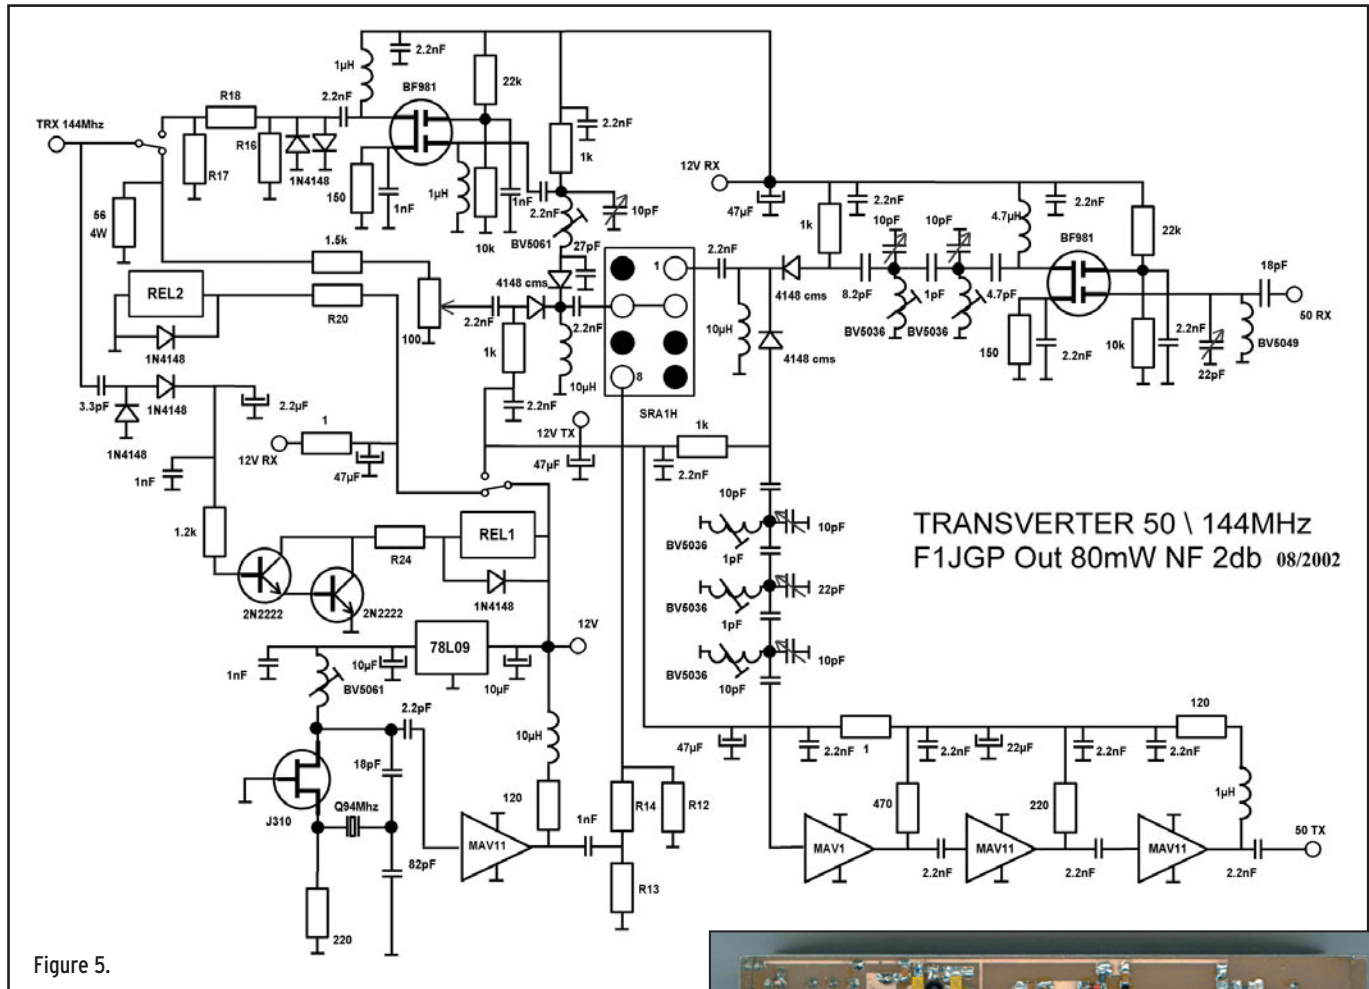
TRX 144Mhz
R18
R16
R17
1N4148
56
4W
1µH
2.2nF
BF981
22k
2.2nF
1k
150
1nF
1µH
10k
1nF
2.2nF
BV5061
10pF
27pF
12V RX
47µF
2.2nF
1k
10pF
10pF
4.7µH
2.2nF
BF981
22k
18pF
50 RX
1.5k
REL2
R20
100
4148 cms
2.2nF
1k
2.2nF
10µH
1
8
2.2nF
4148 cms
10µH
4148 cms
8.2pF
1pF
4.7pF
BV5036
BV5036
150
2.2nF
10k
2.2nF
22pF
BV5049
1N4148
3.3pF
1N4148
2.2µF
1N4148
1nF
12V RX
1
47µF
12V TX
47µF
SRA1H
1k
2.2nF
10pF
BV5036
1pF
10pF
22pF
BV5036
1pF
10pF
BV5036
10pF
TRANSVERTER 50 \ 144MHz
F1JGP Out 80mW NF 2db 08/2002
1.2k
R24
REL1
1N4148
2N2222
2N2222
12V
78L09
1nF
10µF
BV5061
10µF
2.2pF
10µH
47µF
2.2nF
1
2.2nF
22µF
2.2nF
2.2nF
120
1µH
18pF
J310
Q94Mhz
82pF
220
120
MAV11
1nF
R14
R12
R13
470
220
MAV1
MAV11
MAV11
50 TX
2.2nF
2.2nF
2.2nF
Figure 5.